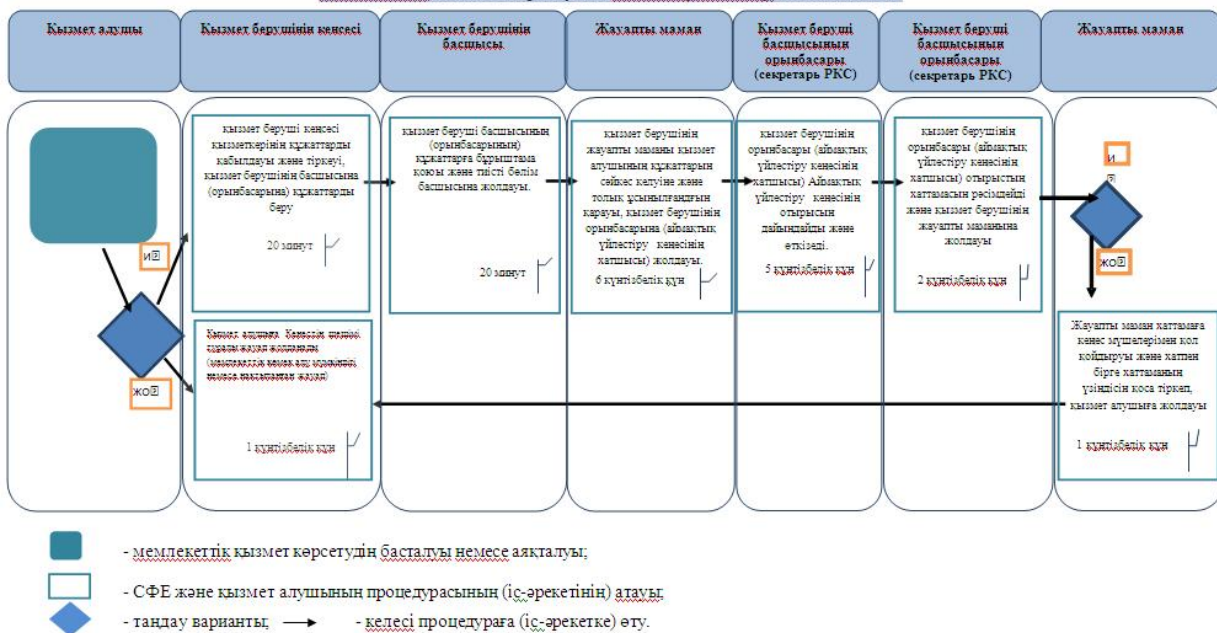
Қызмет алушы

Қызмет берушінің кеңсесі

Қызмет берушінің басшысы

Жауапты маман

Қызмет беруші басшысының орынбасары (секретарь РКС)

Қызмет беруші басшысының орынбасары (секретарь РКС)

Жауапты маман

қызмет беруші кеңсесі қызметкерінің құжаттарды қабылдауы және тіркеуі, қызмет берушінің басшысына (орынбасарына) құжаттарды беру

20 минут

қызмет беруші басшысының (орынбасарының) құжаттарға бұрыштама қоюы және тиісті бөлім басшысына жолдауы.

20 минут

қызмет берушінің жауапты маманы қызмет алушының құжаттарын сәйкес келуіне және толық ұсынылғандығын қарауы, қызмет берушінің орынбасарына (аймақтық үйлестіру кеңесінің хатшысы) жолдауы.

6 күнтізбелік күн

қызмет берушінің орынбасары (аймақтық үйлестіру кеңесінің хатшысы) Аймақтық үйлестіру кеңесінің отырысын дайындайды және өткізеді.

5 күнтізбелік күн

қызмет берушінің орынбасары (аймақтық үйлестіру кеңесінің хатшысы) отырыстың хаттамасын рәсімдейді және қызмет берушінің жауапты маманына жолдауы

2 күнтізбелік күн

иә

жоқ

иә

жоқ

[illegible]

1 күнтізбелік күн

Жауапты маман хаттамаға кеңес мүшелерімен қол қойдыруы және хатпен бірге хаттаманың үзіндісін қоса тіркеп, қызмет алушыға жолдауы

1 күнтізбелік күн

- мемлекеттік қызмет көрсетудің басталуы немесе аяқталуы;

- СФЕ және қызмет алушының процедурасының (іс-әрекетінің) атауы;

- таңдау варианты; - келесі процедураға (іс-әрекетке) өту.